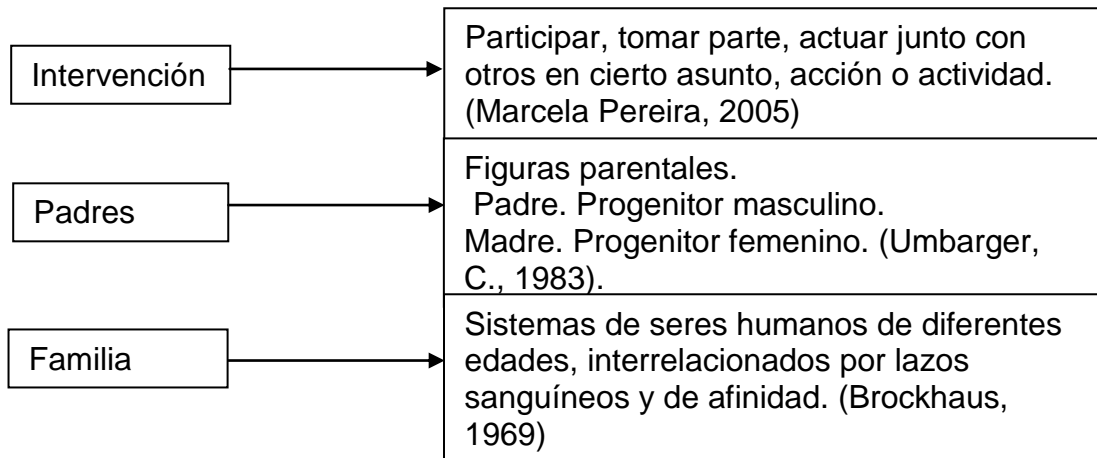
Intervención

Participar, tomar parte, actuar junto con otros en cierto asunto, acción o actividad. (Marcela Pereira, 2005)

Padres

Figuras parentales.
Padre. Progenitor masculino.
Madre. Progenitor femenino. (Umbarger, C., 1983).

Familia

Sistemas de seres humanos de diferentes edades, interrelacionados por lazos sanguíneos y de afinidad. (Brockhaus, 1969)